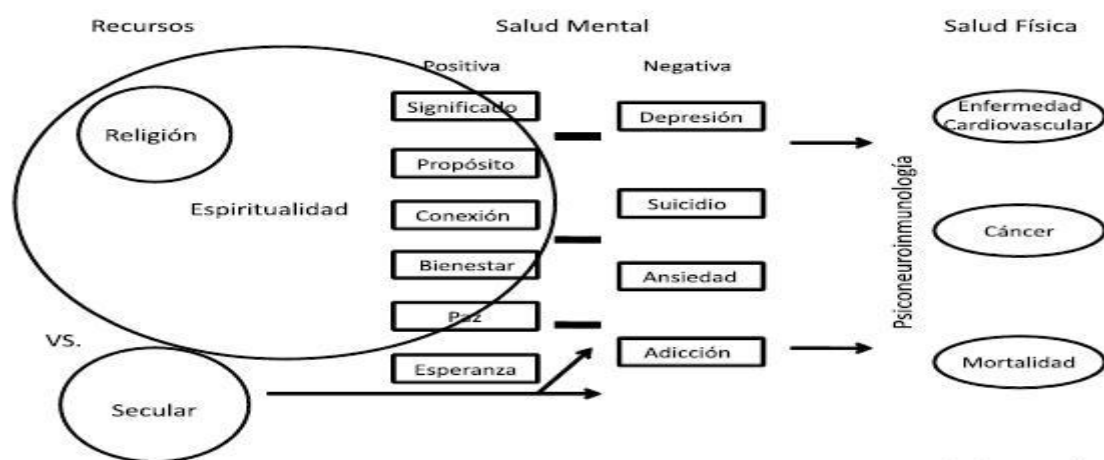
Recursos

Salud Mental

Salud Física

Positiva

Negativa

Religión

Espiritualidad

Significado

Propósito

Conexión

Bienestar

Paz

Esperanza

Depresión

Suicidio

Ansiedad

Adicción

Psiconeuroinmunología

Enfermedad Cardiovascular

Cáncer

Mortalidad

VS.

Secular